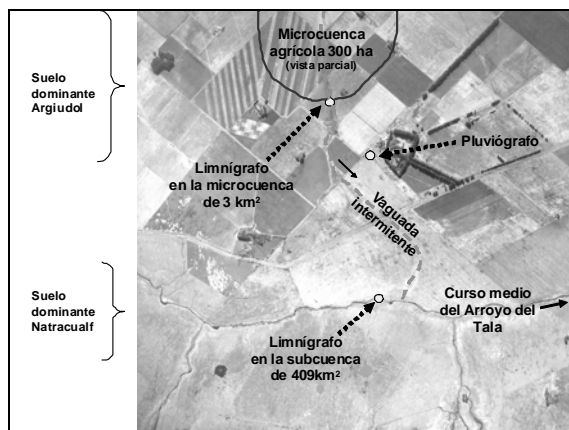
Suelo dominante Argiudol

Microcuenca agrícola 300 ha
(vista parcial)

Pluviógrafo

Limnígrafo en la microcuenca de 3 km²

Vaguada Intermitente

Suelo dominante Natracualf

Curso medio del Arroyo del Tala

Limnígrafo en la subcuenca de 409km²